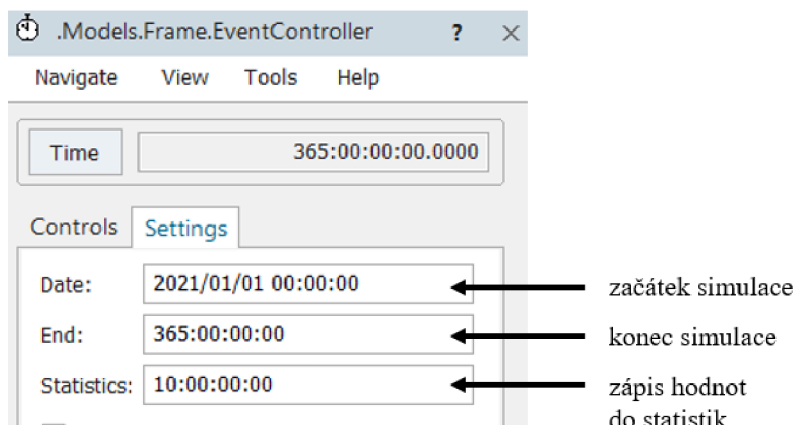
.Models.Frame.EventController ? ×

Navigate View Tools Help

Time 365:00:00:00.0000

Controls Settings

Date: 2021/01/01 00:00:00
End: 365:00:00:00
Statistics: 10:00:00:00

začátek simulace
konec simulace
zápis hodnot do statistik